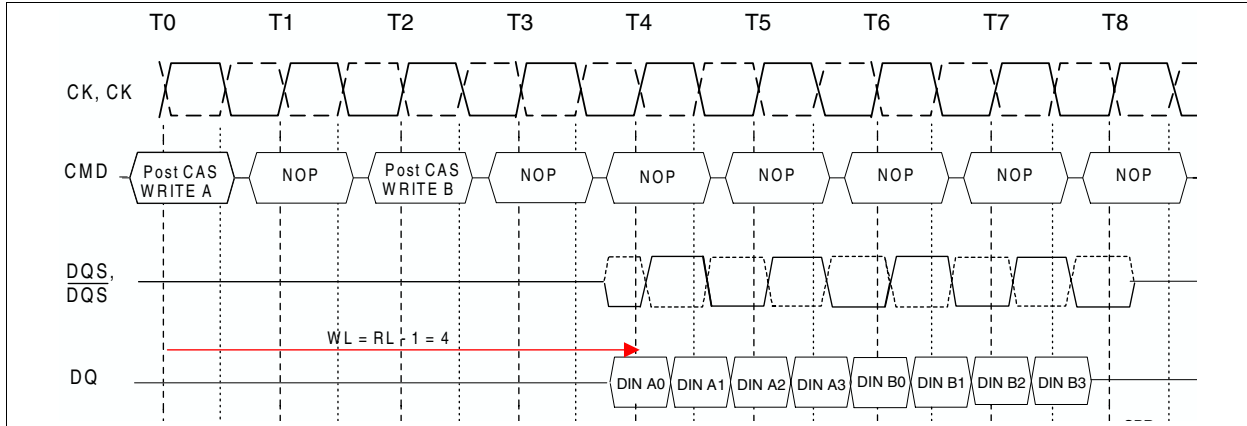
T0 T1 T2 T3 T4 T5 T6 T7 T8

CK, CK

CMD Post CAS WRITE A NOP Post CAS WRITE B NOP NOP NOP NOP NOP NOP

DQS, $\overline{DQS}$

WL = RL - 1 = 4

DQ DIN A0 DIN A1 DIN A2 DIN A3 DIN B0 DIN B1 DIN B2 DIN B3